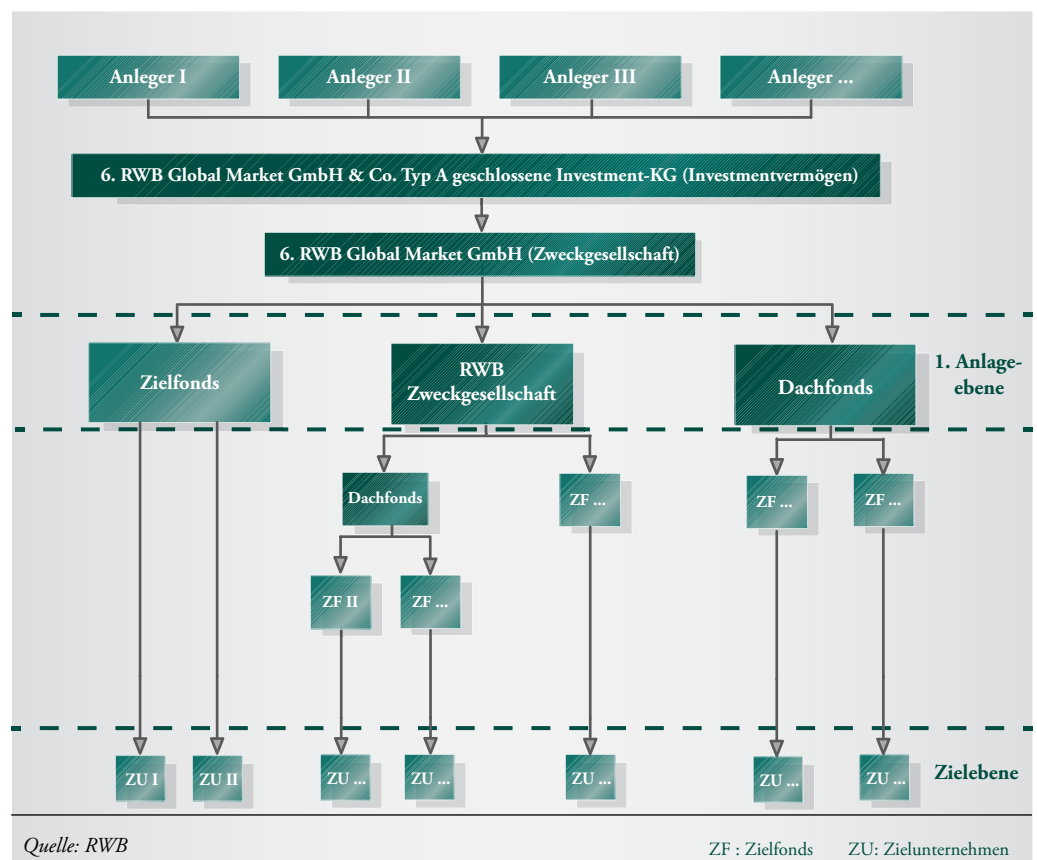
Anleger I

Anleger II

Anleger III

Anleger ...

6. RWB Global Market GmbH & Co. Typ A geschlossene Investment-KG (Investmentvermögen)

6. RWB Global Market GmbH (Zweckgesellschaft)

Zielfonds

RWB Zweckgesellschaft

Dachfonds

1. Anlageebene

Dachfonds

ZF ...

ZF ...

ZF ...

ZF II

ZF ...

ZU I

ZU II

ZU ...

ZU ...

ZU ...

ZU ...

ZU ...

Zielebene

Quelle: RWB

ZF : Zielfonds

ZU: Zielunternehmen